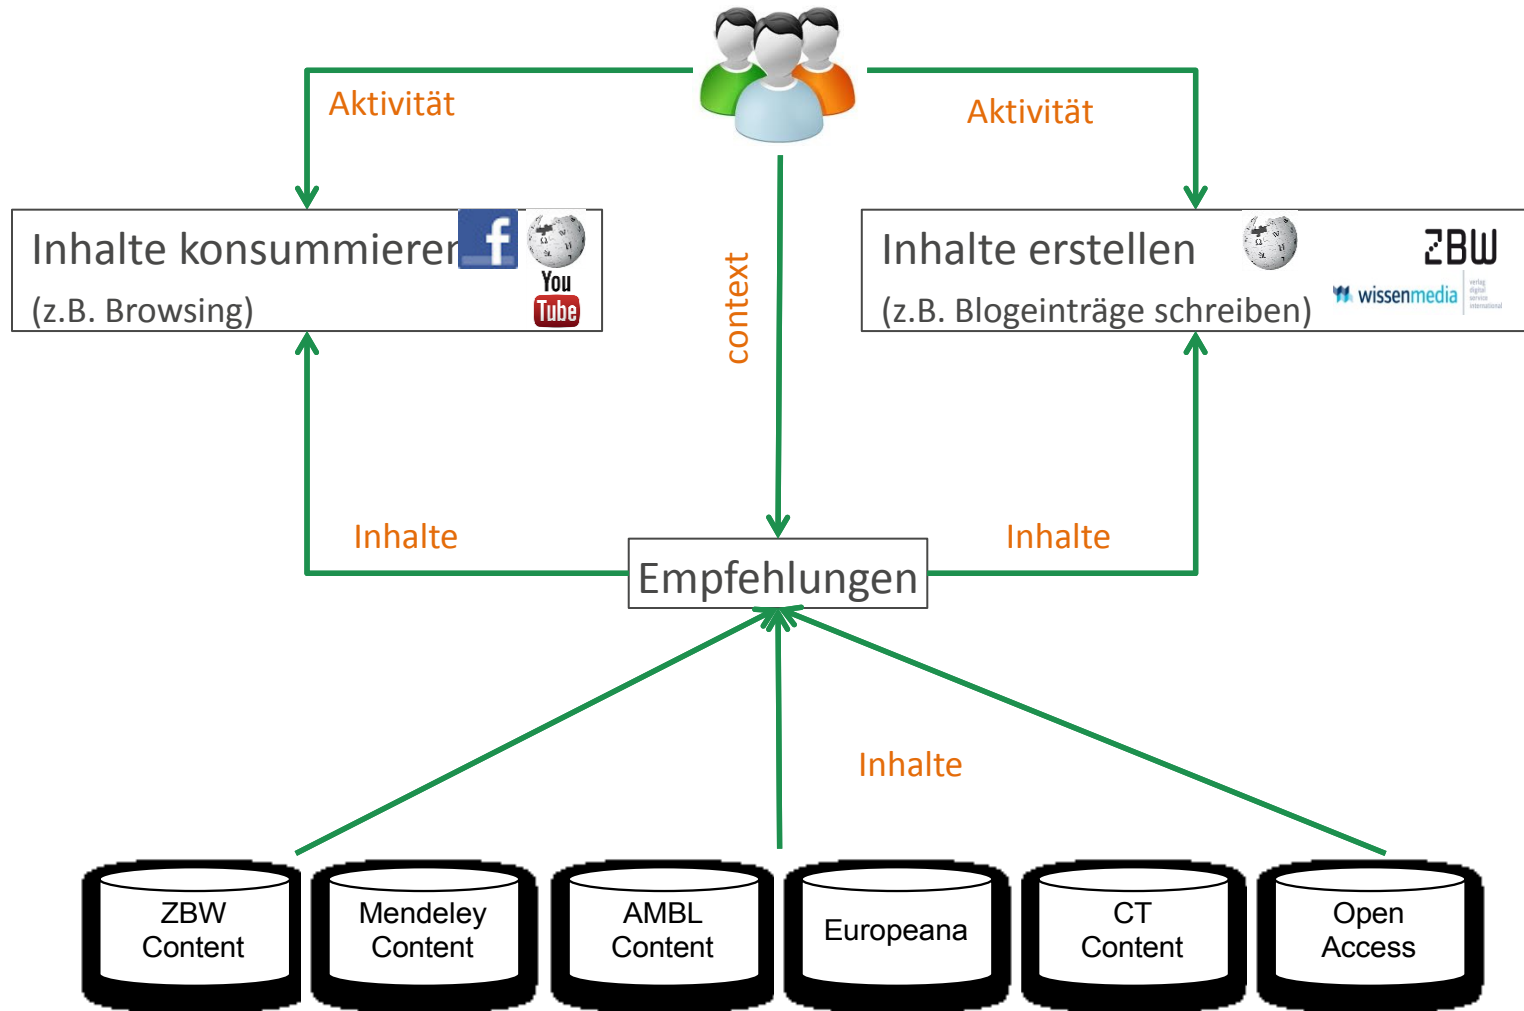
Aktivität

Aktivität

Inhalte konsummieren

(z.B. Browsing)

f

You Tube

context

Inhalte erstellen

(z.B. Blogeinträge schreiben)

ZBW

wissenmedia

Inhalte

Empfehlungen

Inhalte

Inhalte

ZBW Content

Mendeley Content

AMBL Content

Europeana

CT Content

Open Access